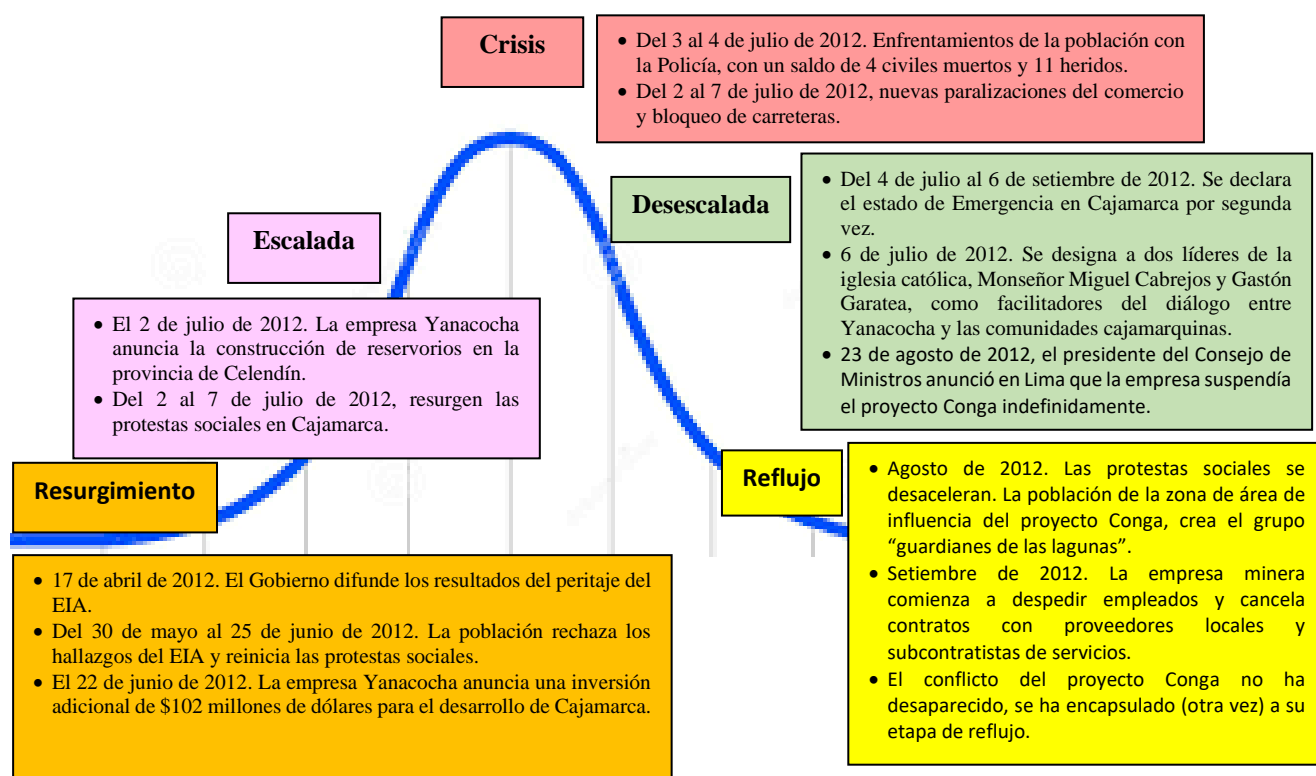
Crisis

- Del 3 al 4 de julio de 2012. Enfrentamientos de la población con la Policía, con un saldo de 4 civiles muertos y 11 heridos.
- Del 2 al 7 de julio de 2012, nuevas paralizaciones del comercio y bloqueo de carreteras.

Escalada

- El 2 de julio de 2012. La empresa Yanacocha anuncia la construcción de reservorios en la provincia de Celendín.
- Del 2 al 7 de julio de 2012, resurgen las protestas sociales en Cajamarca.

Desescalada

- Del 4 de julio al 6 de setiembre de 2012. Se declara el estado de Emergencia en Cajamarca por segunda vez.
- 6 de julio de 2012. Se designa a dos líderes de la iglesia católica, Monseñor Miguel Cabrejos y Gastón Garatea, como facilitadores del diálogo entre Yanacocha y las comunidades cajamarquinas.
- 23 de agosto de 2012, el presidente del Consejo de Ministros anunció en Lima que la empresa suspendía el proyecto Conga indefinidamente.

Resurgimiento

- 17 de abril de 2012. El Gobierno difunde los resultados del peritaje del EIA.
- Del 30 de mayo al 25 de junio de 2012. La población rechaza los hallazgos del EIA y reinicia las protestas sociales.
- El 22 de junio de 2012. La empresa Yanacocha anuncia una inversión adicional de $102 millones de dólares para el desarrollo de Cajamarca.

Reflujo

- Agosto de 2012. Las protestas sociales se desaceleran. La población de la zona de área de influencia del proyecto Conga, crea el grupo "guardianes de las lagunas".
- Setiembre de 2012. La empresa minera comienza a despedir empleados y cancela contratos con proveedores locales y subcontratistas de servicios.
- El conflicto del proyecto Conga no ha desaparecido, se ha encapsulado (otra vez) a su etapa de reflujo.